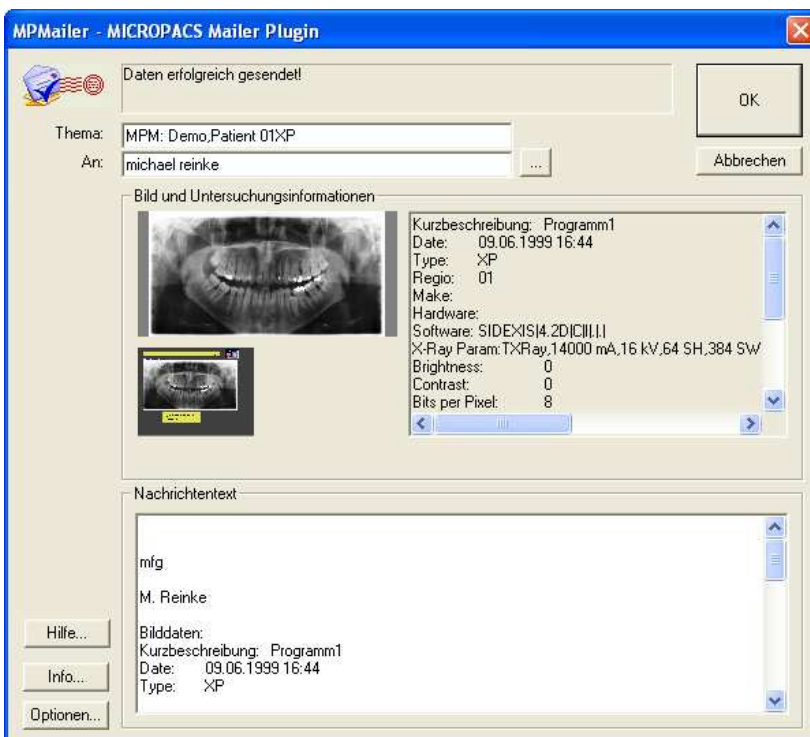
MPMailer - MICROPACS Mailer Plugin

Daten erfolgreich gesendet!

OK

Thema: MPM: Demo,Patient 01XP

An: michael reinke

...

Abbrechen

Bild und Untersuchungsinformationen

Kurzbeschreibung: Programm1
Date: 09.06.1999 16:44
Type: XP
Regio: 01
Make:
Hardware:
Software: SIDEXIS|4.2D|C|||.|.|
X-Ray Param:TXRay,14000 mA,16 kV,64 SH,384 SW
Brightness: 0
Contrast: 0
Bits per Pixel: 8

Nachrichtentext

mfg

M. Reinke

Bilddaten:
Kurzbeschreibung: Programm1
Date: 09.06.1999 16:44
Type: XP

Hilfe...

Info...

Optionen...